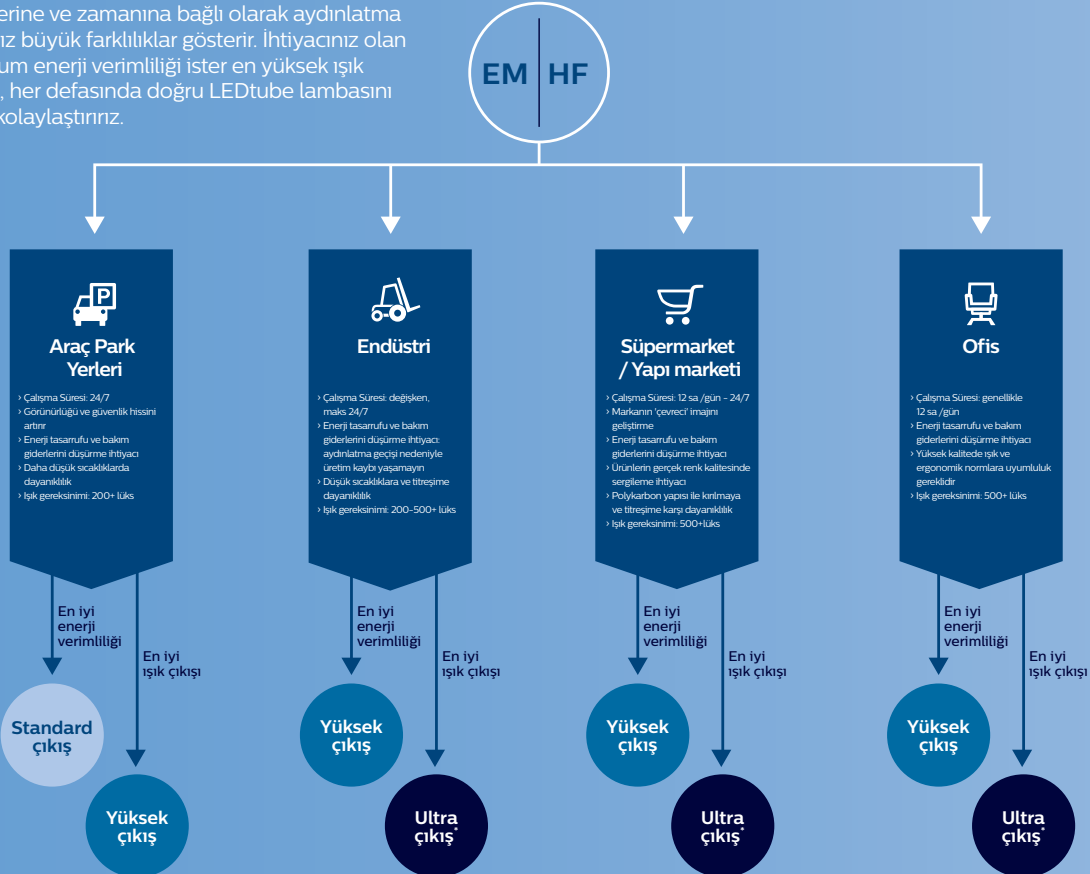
erine ve zamanına bağlı olarak aydınlatma ız büyük farklılıklar gösterir. İhtiyacınız olan um enerji verimliliği ister en yüksek ışık , her defasında doğru LEDtube lambasını kolaylaştırırız.

EM | HF

Araç Park Yerleri

› Çalışma Süresi: 24/7
› Görünürlüğü ve güvenlik hissini artırır
› Enerji tasarrufu ve bakım giderlerini düşürme ihtiyacı
› Daha düşük sıcaklıklarda dayanıklılık
› Işık gereksinimi: 200+ lüks

En iyi enerji verimliliği

En iyi ışık çıkışı

Standard çıkış

Yüksek çıkış

Endüstri

› Çalışma Süresi: değişken, maks 24/7
› Enerji tasarrufu ve bakım giderlerini düşürme ihtiyacı: aydınlatma geçişi nedeniyle üretim kaybı yaşamayın
› Düşük sıcaklıklara ve titreşime dayanıklılık
› Işık gereksinimi: 200-500+ lüks

En iyi enerji verimliliği

En iyi ışık çıkışı

Yüksek çıkış

Ultra çıkış*

Süpermarket / Yapı marketi

› Çalışma Süresi: 12 sa /gün - 24/7
› Markanın 'çevreci' imajını geliştirme
› Enerji tasarrufu ve bakım giderlerini düşürme ihtiyacı
› Ürünlerin gerçek renk kalitesinde sergileme ihtiyacı
› Polykarbon yapısı ile kırılmaya ve titreşime karşı dayanıklılık
› Işık gereksinimi: 500+lüks

En iyi enerji verimliliği

En iyi ışık çıkışı

Yüksek çıkış

Ultra çıkış*

Ofis

› Çalışma Süresi: genellikle 12 sa /gün
› Enerji tasarrufu ve bakım giderlerini düşürme ihtiyacı
› Yüksek kalitede ışık ve ergonomik normlara uyumluluk gereklidir
› Işık gereksinimi: 500+ lüks

En iyi enerji verimliliği

En iyi ışık çıkışı

Yüksek çıkış

Ultra çıkış*